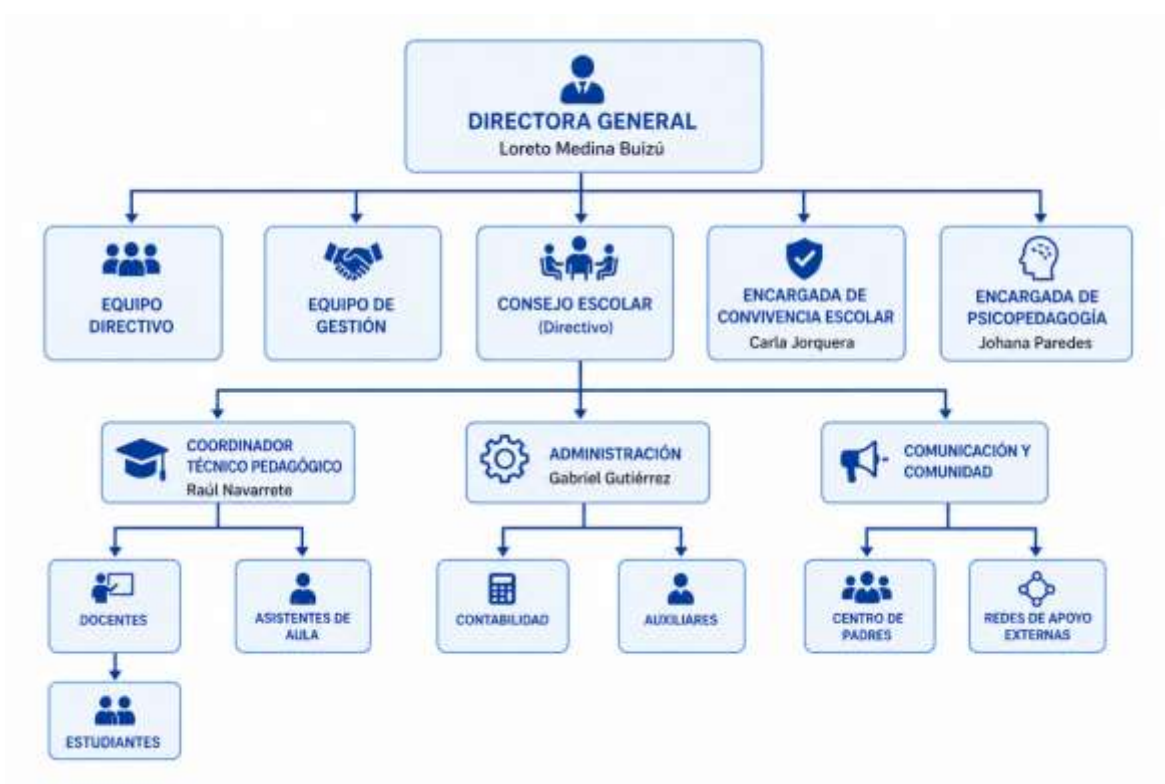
DIRECTORA GENERAL
Loreto Medina Buizú

EQUIPO DIRECTIVO

EQUIPO DE GESTIÓN

CONSEJO ESCOLAR
(Directivo)

ENCARGADA DE CONVIVENCIA ESCOLAR
Carla Jorquera

ENCARGADA DE PSICOPEDAGOGÍA
Johana Paredes

COORDINADOR TÉCNICO PEDAGÓGICO
Raúl Navarrete

ADMINISTRACIÓN
Gabriel Gutiérrez

COMUNICACIÓN Y COMUNIDAD

DOCENTES

ASISTENTES DE AULA

CONTABILIDAD

AUXILIARES

CENTRO DE PADRES

REDES DE APOYO EXTERNAS

ESTUDIANTES